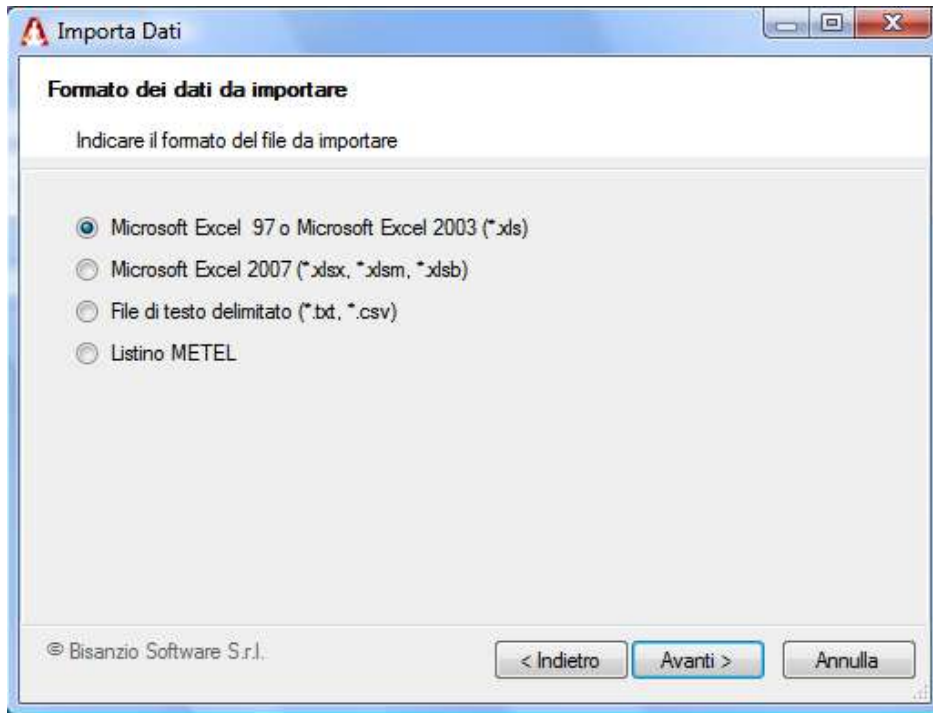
Importa Dati

Formato dei dati da importare

Indicare il formato del file da importare

Microsoft Excel 97 o Microsoft Excel 2003 (*.xls)

Microsoft Excel 2007 (*.xlsx, *.xlsm, *.xlsb)

File di testo delimitato (*.txt, *.csv)

Listino METEL

© Bisanzio Software S.r.l.

< Indietro

Avanti >

Annulla